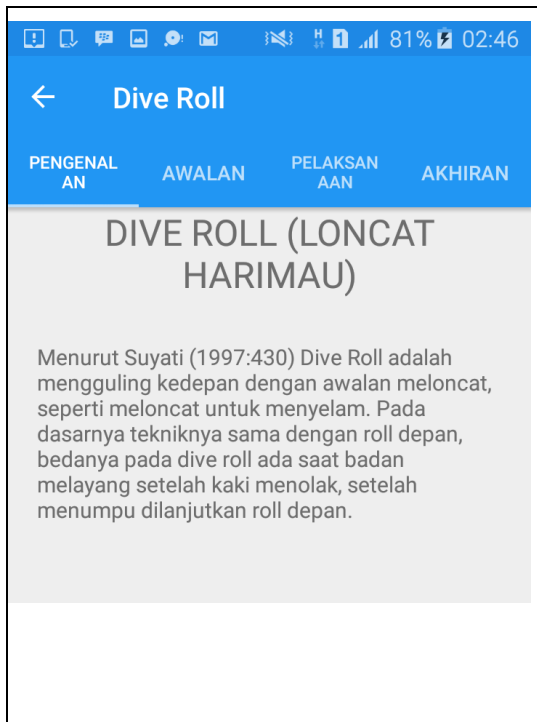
H 1 81% 02:46

Dive Roll

PENGENAL AN

AWALAN

PELAKSAN AAN

AKHIRAN

DIVE ROLL (LONCAT HARIMAU)

Menurut Suyati (1997:430) Dive Roll adalah mengguling kedepan dengan awalan meloncat, seperti meloncat untuk menyelam. Pada dasarnya tekniknya sama dengan roll depan, bedanya pada dive roll ada saat badan melayang setelah kaki menolak, setelah menumpu dilanjutkan roll depan.